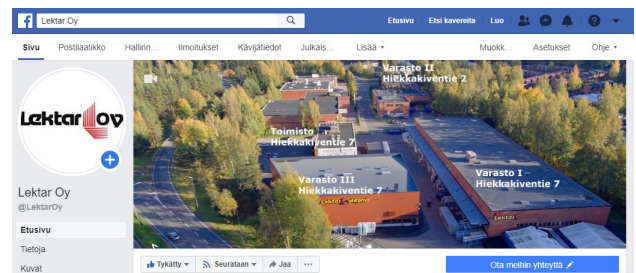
Lektar Oy

Etusivu Etsi kavereita Luo

Sivu Postilaatikko Hallinn... Ilmoitukset Kävijätiedot Julkais... Lisää ▾ Muokk... Asetukset Ohje ▾

Lektar Oy

Lektar Oy
@LektarOy

Etusivu
Tietoja
Kuvat

Varasto II
Hiekkakiventie 2

Toimisto
Hiekkakiventie 7

Varasto III
Hiekkakiventie 7

Varasto I
Hiekkakiventie 7

Lektar

Tykätty ▾ Seurataan ▾ Jaa ···

Ota meihin yhteyttä